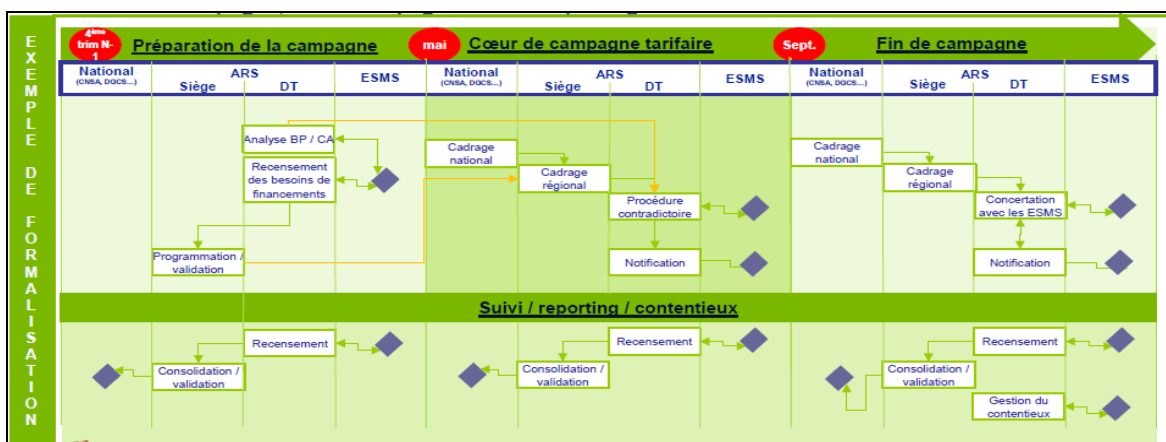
EXEMPLE DE FORMALISATION

$4^{ème}$ trim N-1 Préparation de la campagne

mai Cœur de campagne tarifaire

Sept. Fin de campagne

| National (CNSA, DGCS...) | ARS Siège | DT | ESMS | National (CNSA, DGCS...) | ARS Siège | DT | ESMS | National (CNSA, DGCS...) | ARS Siège | DT | ESMS |
|---|---|---|---|---|---|---|---|---|---|---|---|

Analyse BP / CA

Recensement des besoins de financements

Programmation / validation

Cadrage national

Cadrage régional

Procédure contradictoire

Notification

Cadrage national

Cadrage régional

Concertation avec les ESMS

Notification

Suivi / reporting / contentieux

Recensement

Consolidation / validation

Recensement

Consolidation / validation

Recensement

Consolidation / validation

Gestion du contentieux